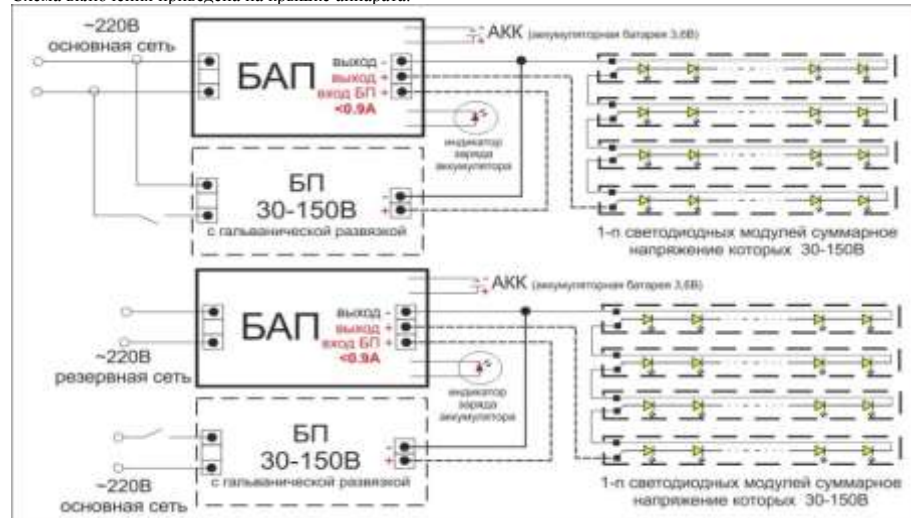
Схема включения приведена на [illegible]

~220В
основная сеть

БАП

выход -
выход +
вход БП +
<0.9А

АКК (аккумуляторная батарея 3,6В)

индикатор
заряда
аккумулятора

БП
30-150В
с гальванической развязкой

-
+

1-n светодиодных модулей суммарное напряжение которых 30-150В

БАП

выход -
выход +
вход БП +
<0.9А

АКК (аккумуляторная батарея 3,6В)

~220В
резервная сеть

индикатор
заряда
аккумулятора

БП
30-150В
с гальванической развязкой

-
+

~220В
основная сеть

1-n светодиодных модулей суммарное напряжение которых 30-150В